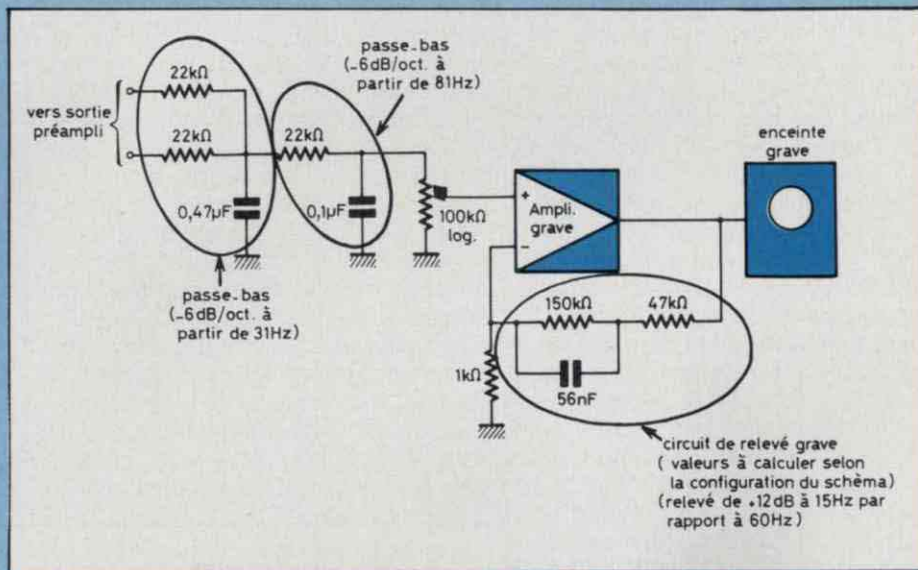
vers sortie préampli

22kΩ

22kΩ

0,47μF

passe_bas (_6dB/oct. à partir de 31Hz)

passe_bas (_6dB/oct. à partir de 81Hz)

22kΩ

0,1μF

100kΩ log.

+

Ampli. grave

−

enceinte grave

150kΩ

47kΩ

1kΩ

56nF

circuit de relevé grave ( valeurs à calculer selon la configuration du schéma) (relevé de +12dB à 15Hz par rapport à 60Hz )